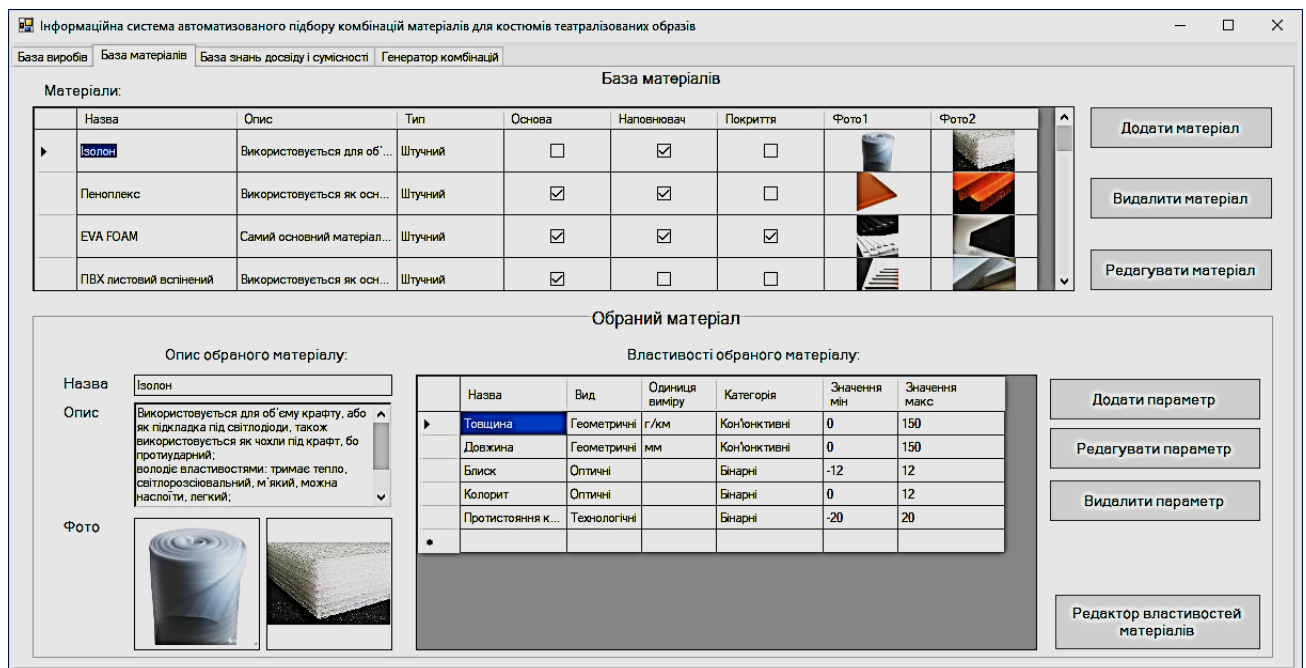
Інформаційна система автоматизованого підбору комбінацій матеріалів для костюмів театралізованих образів

База виробів | База матеріалів | База знань досвіду і сумісності | Генератор комбінацій

База матеріалів

Матеріали:

| Назва | Опис | Тип | Основа | Наповнювач | Покриття | Фото1 | Фото2 |
|---|---|---|---|---|---|---|---|
| Ізолон | Використовується для об'... | Штучний | ☐ | ☑ | ☐ | | |
| Пеноплекс | Використовується як осн... | Штучний | ☑ | ☑ | ☐ | | |
| EVA FOAM | Самий основний матеріал... | Штучний | ☑ | ☑ | ☑ | | |
| ПВХ листовий вспінений | Використовується як осн... | Штучний | ☑ | ☐ | ☐ | | |

Додати матеріал

Видалити матеріал

Редагувати матеріал

Обраний матеріал

Опис обраного матеріалу:

Назва Ізолон

Опис Використовується для об'єму крафту, або як підкладка під світлодіоди, також використовується як чохли під крафт, бо протиударний; володіє властивостями: тримає тепло, світлорозсіювальний, м'який, можна наслоїти, легкий;

Фото

Властивості обраного матеріалу:

| Назва | Вид | Одиниця виміру | Категорія | Значення мін | Значення макс |
|---|---|---|---|---|---|
| Товщина | Геометричні | г/км | Кон'юнктивні | 0 | 150 |
| Довжина | Геометричні | мм | Кон'юнктивні | 0 | 150 |
| Блиск | Оптичні | | Бінарні | -12 | 12 |
| Колорит | Оптичні | | Бінарні | 0 | 12 |
| Протистояння к... | Технологічні | | Бінарні | -20 | 20 |
| | | | | | |

Додати параметр

Редагувати параметр

Видалити параметр

Редактор властивостей матеріалів